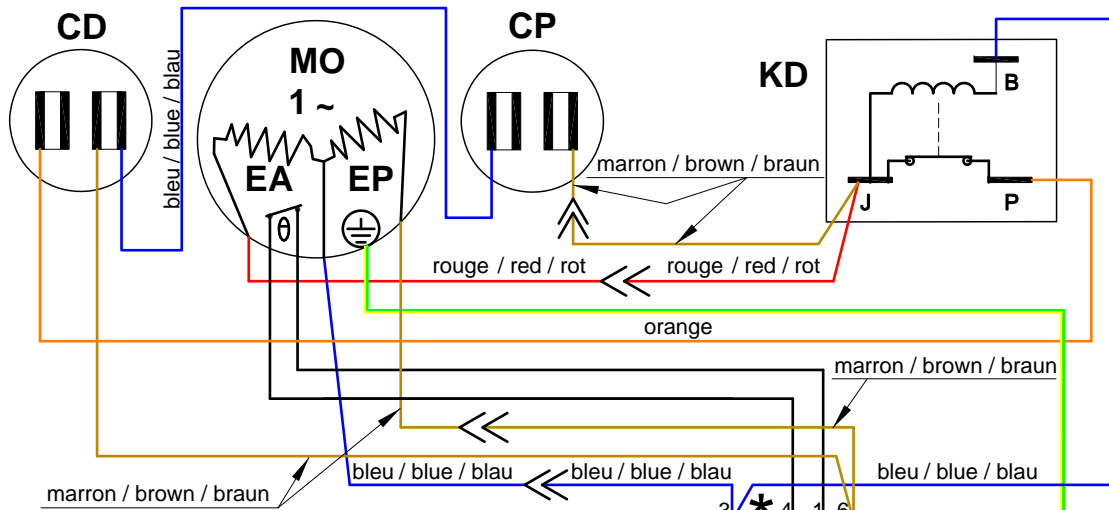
CD

MO
1 ~

CP

KD

bleu / blue / blau

B

EA

EP

θ

marron / brown / braun

J

P

rouge / red / rot

rouge / red / rot

orange

marron / brown / braun

bleu / blue / blau

bleu / blue / blau

bleu / blue / blau

marron / brown / braun

3

*

4

1

6